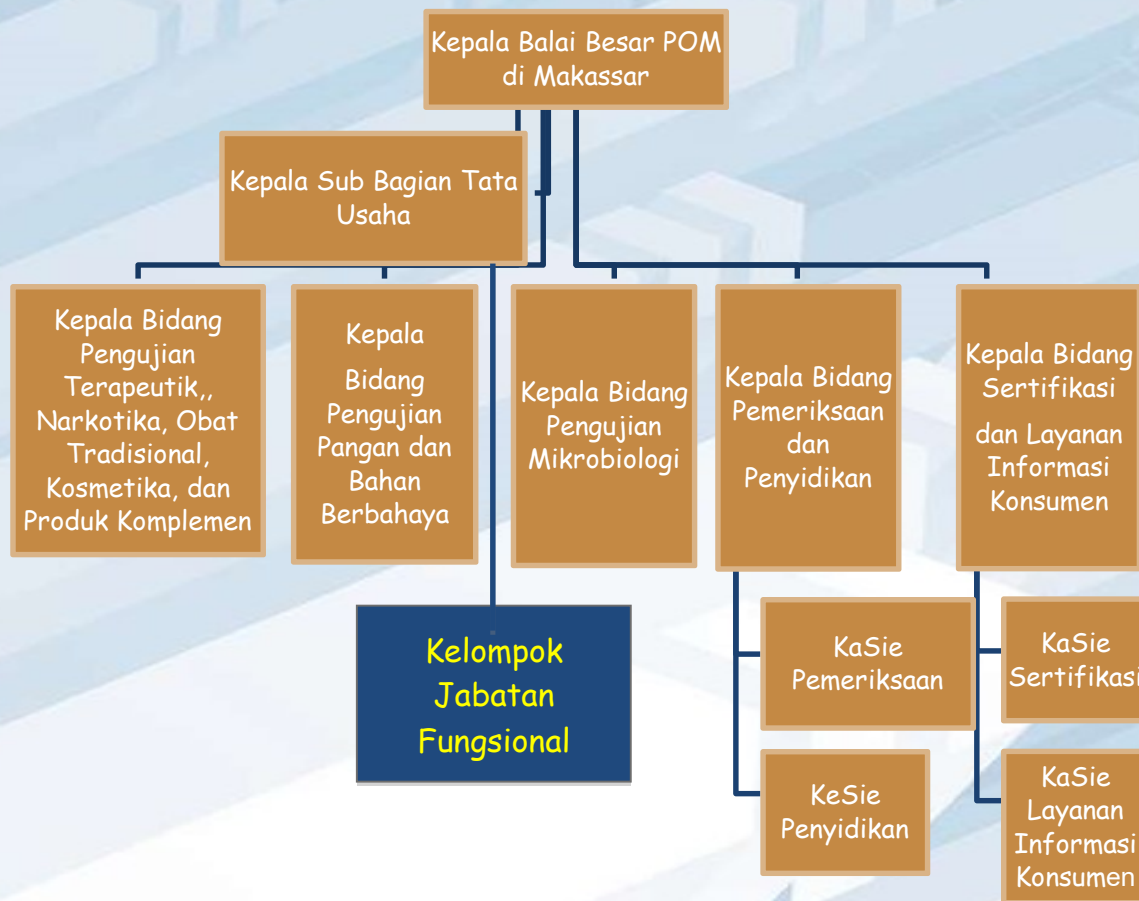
Kepala Balai Besar POM di Makassar

Kepala Sub Bagian Tata Usaha

Kepala Bidang Pengujian Terapeutik,, Narkotika, Obat Tradisional, Kosmetika, dan Produk Komplemen

Kepala Bidang Pengujian Pangan dan Bahan Berbahaya

Kepala Bidang Pengujian Mikrobiologi

Kepala Bidang Pemeriksaan dan Penyidikan

Kepala Bidang Sertifikasi dan Layanan Informasi Konsumen

Kelompok Jabatan Fungsional

KaSie Pemeriksaan

KeSie Penyidikan

KaSie Sertifikasi

KaSie Layanan Informasi Konsumen